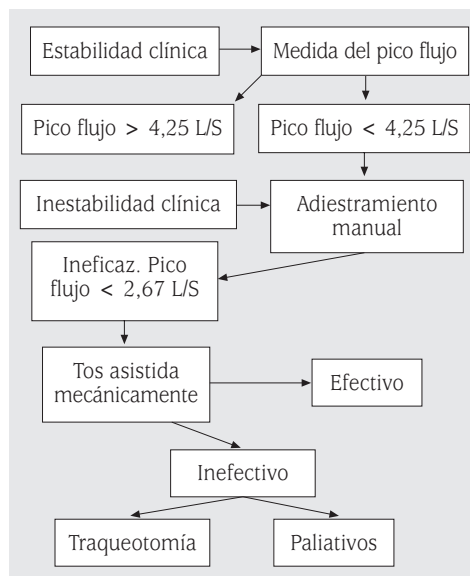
Estabilidad clínica

Medida del pico flujo

Pico flujo > 4,25 L/S

Pico flujo < 4,25 L/S

Inestabilidad clínica

Adiestramiento manual

Ineficaz. Pico flujo < 2,67 L/S

Tos asistida mecánicamente

Efectivo

Inefectivo

Traqueotomía

Paliativos